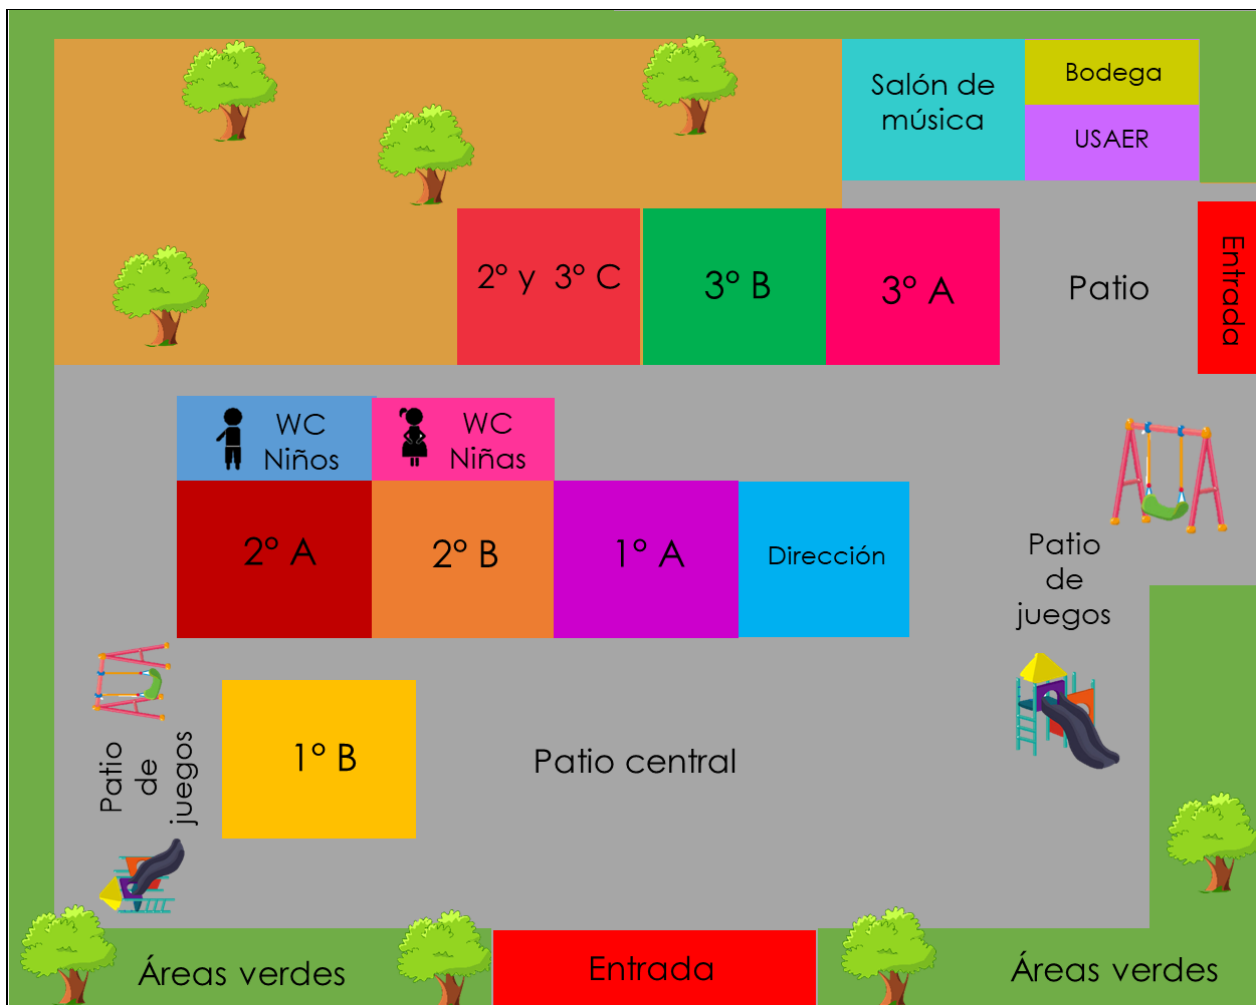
Salón de música

Bodega

USAER

2° y 3° C

3° B

3° A

Patio

Entrada

WC Niños

WC Niñas

2° A

2° B

1° A

Dirección

Patio de juegos

Patio de juegos

1° B

Patio central

Áreas verdes

Entrada

Áreas verdes